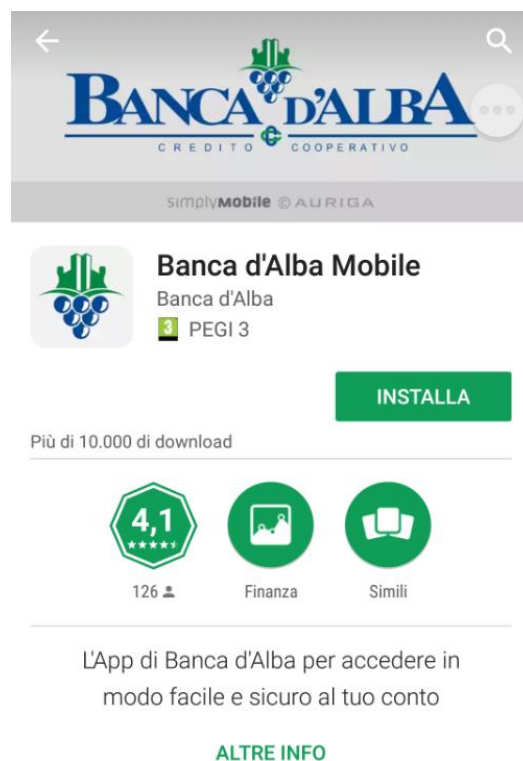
BANCA D'ALBA
CREDITO COOPERATIVO

simplyMobile © AURIGA

Banca d'Alba Mobile
Banca d'Alba
3 PEGI 3

INSTALLA

Più di 10.000 di download

4,1
126

Finanza

Simili

L'App di Banca d'Alba per accedere in modo facile e sicuro al tuo conto

ALTRE INFO